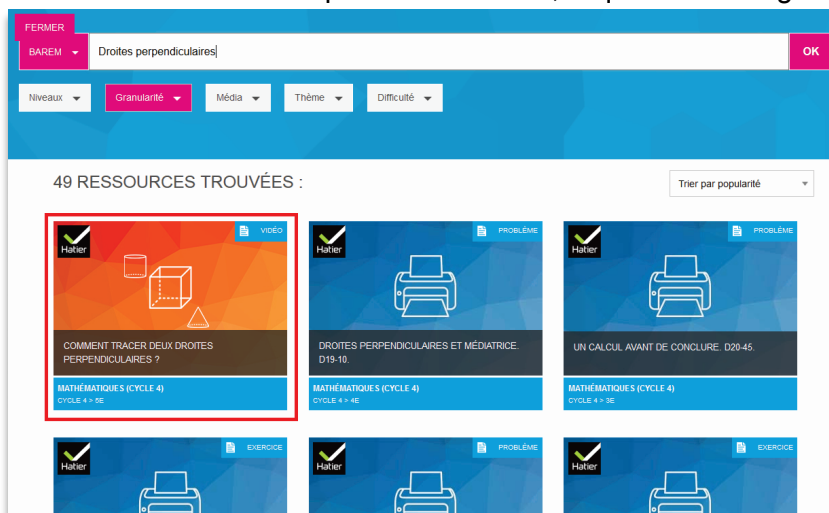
FERMER

BAREM Droites perpendiculaires OK

Niveaux Granularité Média Thème Difficulté

49 RESSOURCES TROUVÉES :

Trier par popularité

Hatier VIDÉO
COMMENT TRACER DEUX DROITES PERPENDICULAIRES ?
MATHÉMATIQUES (CYCLE 4)
CYCLE 4 > 5E

Hatier PROBLÈME
DROITES PERPENDICULAIRES ET MÉDIATRICE. D19-10.
MATHÉMATIQUES (CYCLE 4)
CYCLE 4 > 4E

Hatier PROBLÈME
UN CALCUL AVANT DE CONCLURE. D20-45.
MATHÉMATIQUES (CYCLE 4)
CYCLE 4 > 3E

Hatier EXERCICE

Hatier PROBLÈME

Hatier EXERCICE